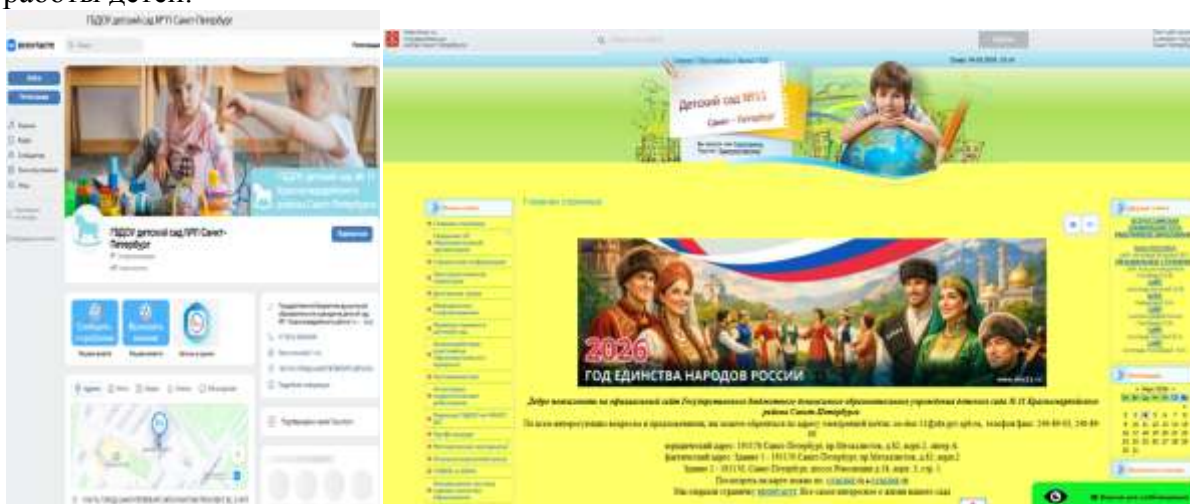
работы детей.

ГБДОУ детский сад №11 Санкт-Петербург

ВКОНТАКТЕ

ГБДОУ детский сад №11 Санкт-Петербург

Подписаться

Детский сад №11

Санкт-Петербург

Главная страница

2026

ГОД ЕДИНСТВА НАРОДОВ РОССИИ

Добро пожаловать на официальный сайт Государственного бюджетного дошкольного образовательного учреждения детского сада № 11 Красногвардейского района Санкт-Петербурга

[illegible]